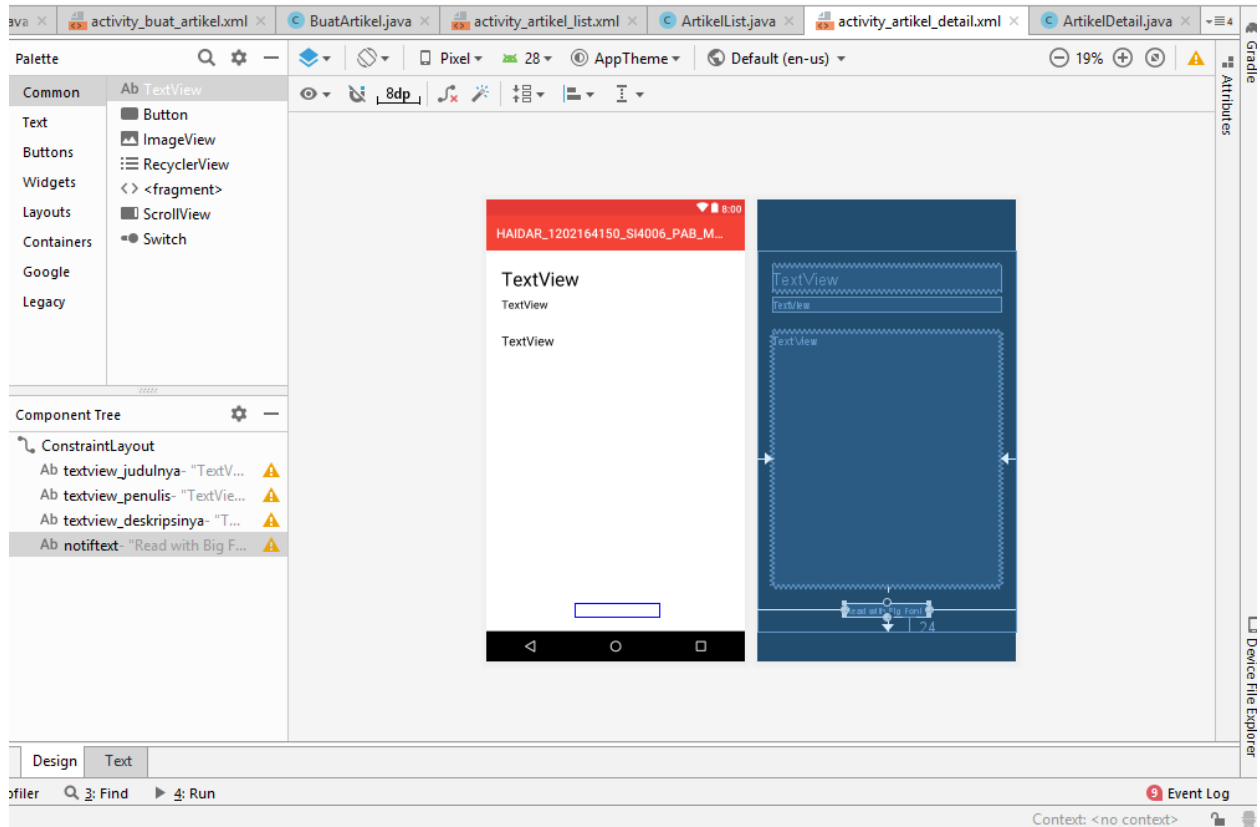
ava × activity_buat_artikel.xml × BuatArtikel.java × activity_artikel_list.xml × ArtikelList.java × activity_artikel_detail.xml × ArtikelDetail.java × ≡4

Gradle

Palette

Pixel 28 AppTheme Default (en-us) 19%

8dp

Attributes

Common
Text
Buttons
Widgets
Layouts
Containers
Google
Legacy

Ab TextView
Button
ImageView
RecyclerView
<fragment>
ScrollView
Switch

8:00
HAIDAR_1202164150_SI4006_PAB_M...

TextView
TextView

TextView

TextView
TextView

TextView

Read with Big Font
24

Component Tree

ConstraintLayout
Ab textview_judulnya- "TextV...
Ab textview_penulis- "TextVie...
Ab textview_deskripsinya- "T...
Ab notiftext- "Read with Big F...

Device File Explorer

Design Text

ofiler 3: Find 4: Run

9 Event Log

Context: <no context>